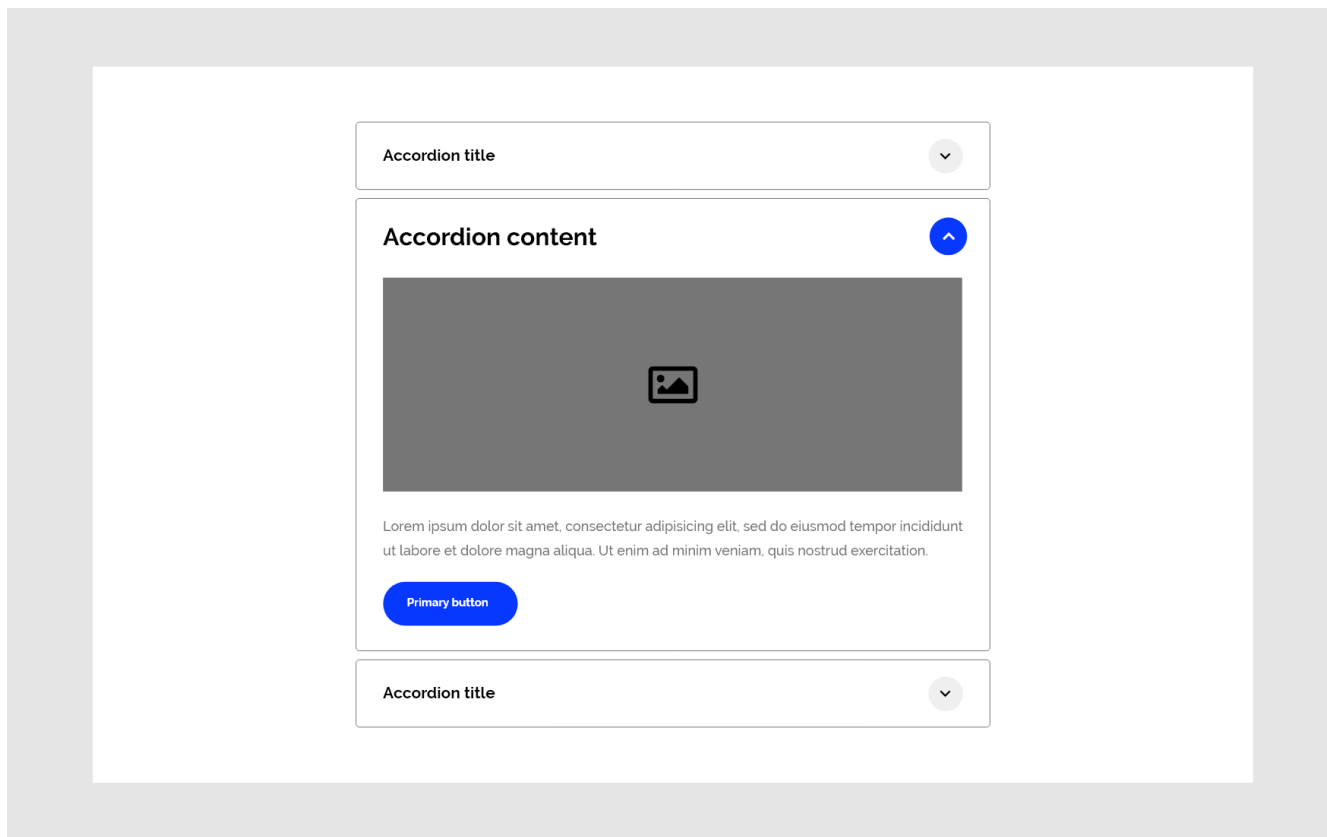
Accordion title

Accordion content

Lorem ipsum dolor sit amet, consectetur adipisicing elit, sed do eiusmod tempor incididunt ut labore et dolore magna aliqua. Ut enim ad minim veniam, quis nostrud exercitation.

Primary button

Accordion title